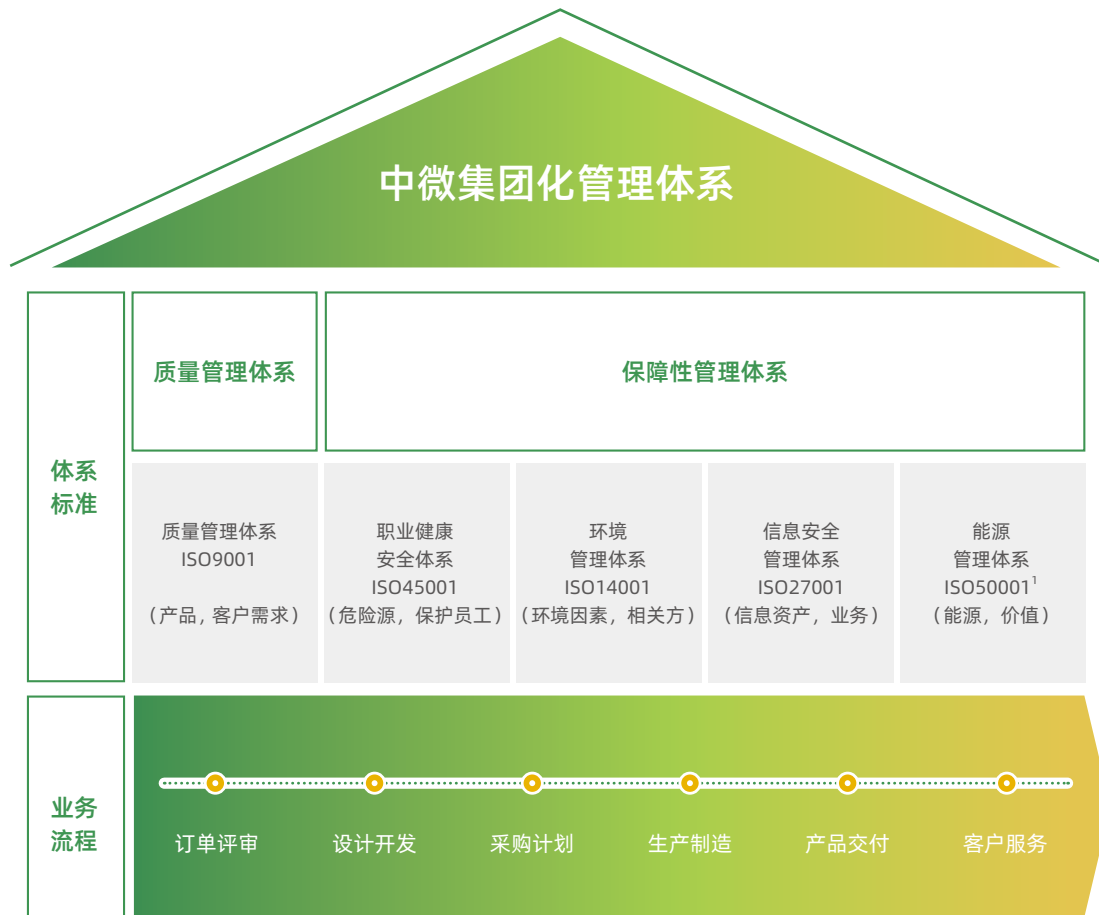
中微集团化管理体系

体系标准

质量管理体系

保障性管理体系

质量管理体系
ISO9001
（产品，客户需求）

职业健康
安全体系
ISO45001
（危险源，保护员工）

环境
管理体系
ISO14001
（环境因素，相关方）

信息安全
管理体系
ISO27001
（信息资产，业务）

能源
管理体系
ISO50001$^1$
（能源，价值）

业务流程

订单评审 设计开发 采购计划 生产制造 产品交付 客户服务